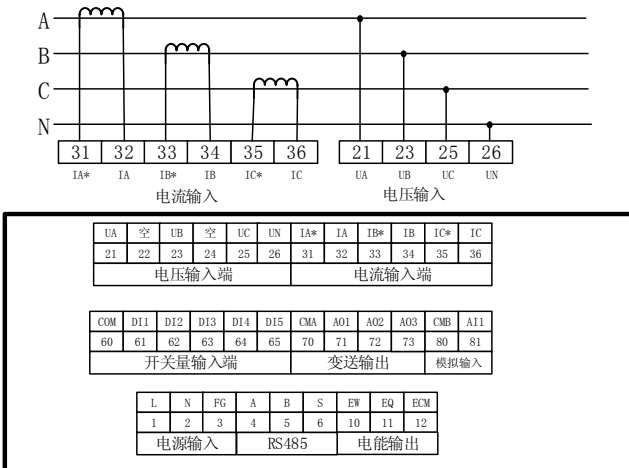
A
B
C
N

31 32 33 34 35 36
IA* IA IB* IB IC* IC
电流输入

21 23 25 26
UA UB UC UN
电压输入

| UA | 空 | UB | 空 | UC | UN | IA* | IA | IB* | IB | IC* | IC |
|---|---|---|---|---|---|---|---|---|---|---|---|
| 21 | 22 | 23 | 24 | 25 | 26 | 31 | 32 | 33 | 34 | 35 | 36 |
| 电压输入端 | | | | | | 电流输入端 | | | | | |

| COM | DI1 | DI2 | DI3 | DI4 | DI5 | CMA | AO1 | AO2 | AO3 | CMB | AI1 |
|---|---|---|---|---|---|---|---|---|---|---|---|
| 60 | 61 | 62 | 63 | 64 | 65 | 70 | 71 | 72 | 73 | 80 | 81 |
| 开关量输入端 | | | | | | 变送输出 | | | | 模拟输入 | |

| L | N | FG | A | B | S | EW | EQ | ECM |
|---|---|---|---|---|---|---|---|---|
| 1 | 2 | 3 | 4 | 5 | 6 | 10 | 11 | 12 |
| 电源输入 | | | RS485 | | | 电能输出 | | |